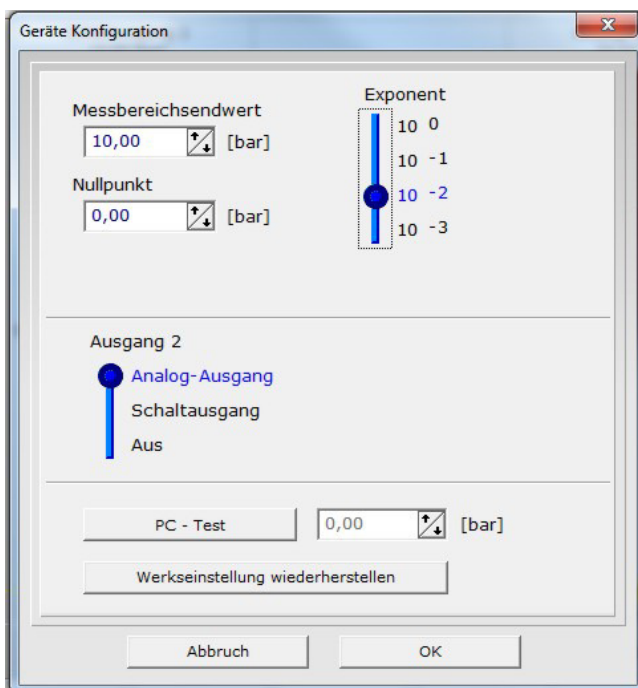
Geräte Konfiguration

Messbereichsendwert
10,00 [bar]

Nullpunkt
0,00 [bar]

Exponent
$10^{0}$
$10^{-1}$
$10^{-2}$
$10^{-3}$

Ausgang 2
Analog-Ausgang
Schaltausgang
Aus

PC - Test
0,00 [bar]

Werkseinstellung wiederherstellen

Abbruch
OK